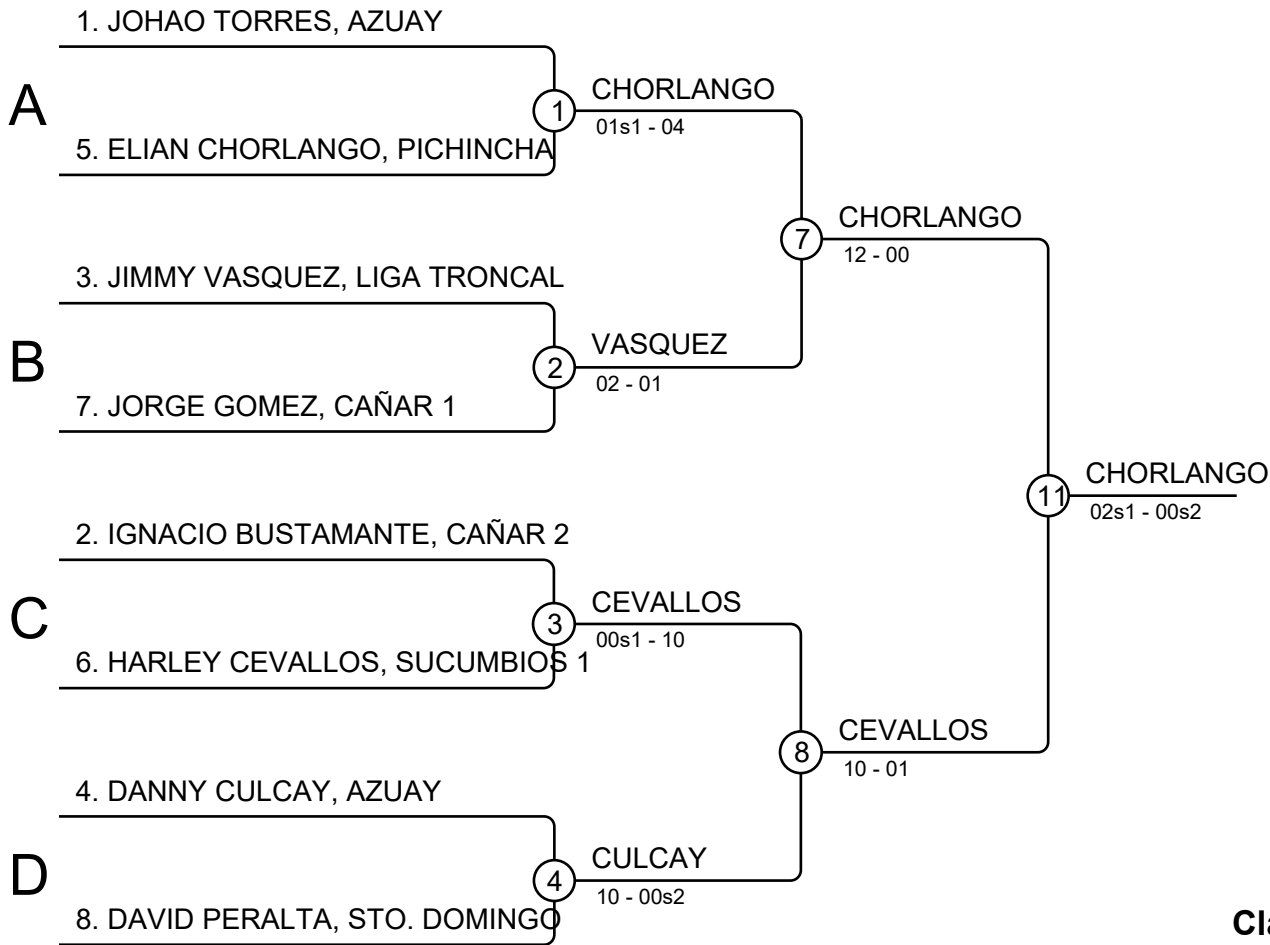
1. JOHAO TORRES, AZUAY

A

5. ELIAN CHORLANGO, PICHINCHA

1

CHORLANGO

01s1 - 04

3. JIMMY VASQUEZ, LIGA TRONCAL

B

7. JORGE GOMEZ, CAÑAR 1

2

VASQUEZ

02 - 01

7

CHORLANGO

12 - 00

2. IGNACIO BUSTAMANTE, CAÑAR 2

C

6. HARLEY CEVALLOS, SUCUMBIOS 1

3

CEVALLOS

00s1 - 10

4. DANNY CULCAY, AZUAY

D

8. DAVID PERALTA, STO. DOMINGO

4

CULCAY

10 - 00s2

8

CEVALLOS

10 - 01

11

CHORLANGO

02s1 - 00s2

Cl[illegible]